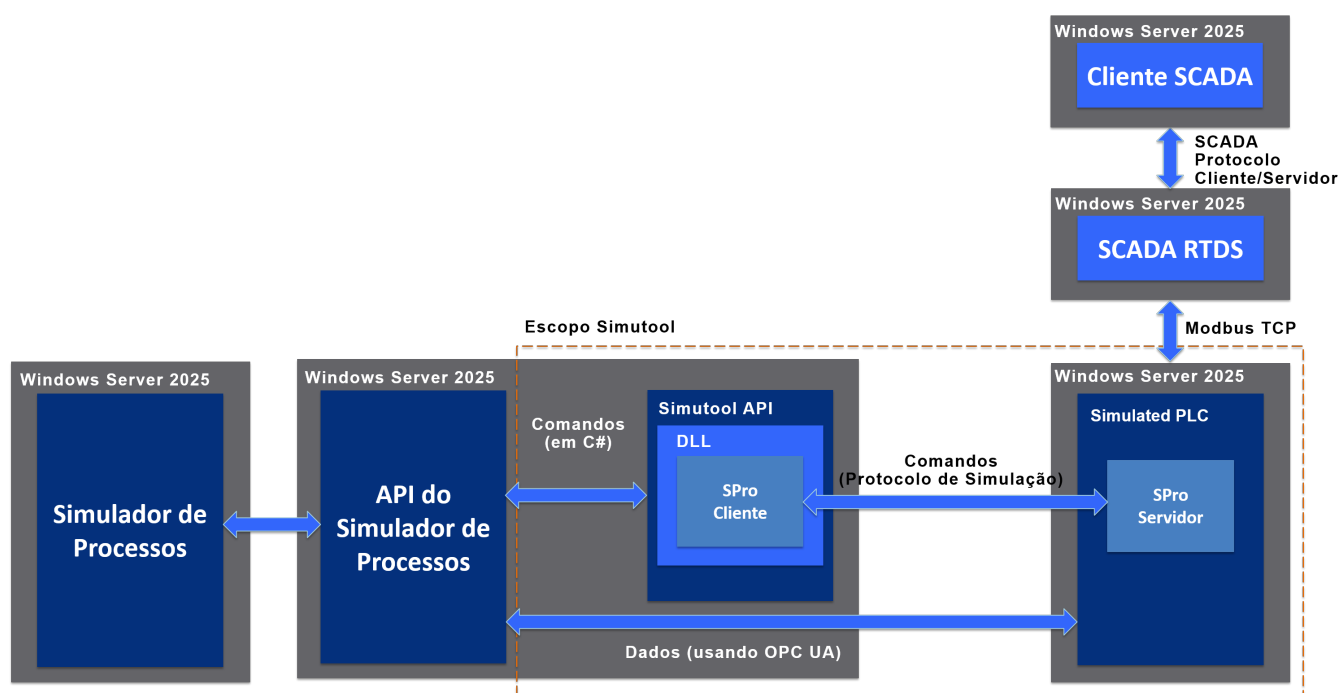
Windows Server 2025
Cliente SCADA

SCADA
Protocolo
Cliente/Servidor

Windows Server 2025
SCADA RTDS

Modbus TCP

Escopo Simutool

Windows Server 2025
Simulador de Processos

Windows Server 2025
API do Simulador de Processos

Comandos
(em C#)

Simutool API
DLL
SPro
Cliente

Comandos
(Protocolo de Simulação)

Windows Server 2025
Simulated PLC
SPro
Servidor

Dados (usando OPC UA)